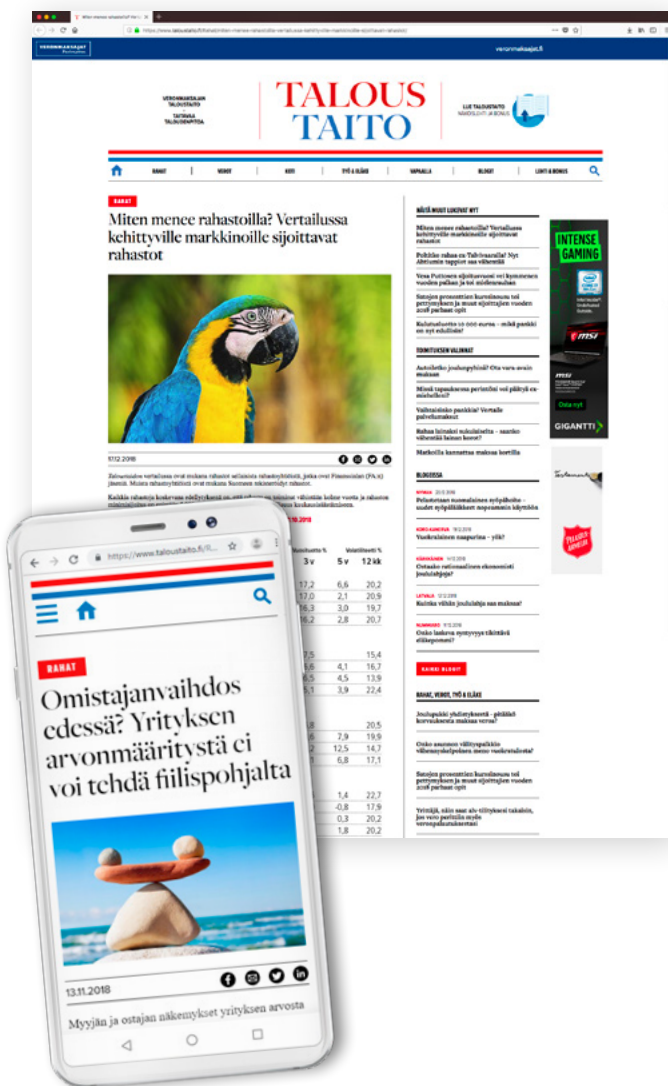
Miten menee rahastoilla? Ve... ×

https://www.taloustaito.fi/Rahat/miten-menee-rahastoilla-vertailussa-kehittyville-markkinoille-sijoittavat-rahastot

VEROMAKSAJAT

veronmaksajat.fi

VERONMAKSAJAIN TALOUSTAITO
TAITAVAA TALOUDENPITOA

TALOUS TAITO

LUE TALOUSTAITO NÄKÖISLEHTI JA BONUS

RAHAT | VEROT | KOTI | TYÖ & ELÄKE | VAPAALLA | BLOGIT | LEHTI & BONUS

RAHAT

Miten menee rahastoilla? Vertailussa kehittyville markkinoille sijoittavat rahastot

17.12.2018

NÄITÄ MUUT LUKEVAT NYT

Miten menee rahastoilla? Vertailussa kehittyville markkinoille sijoittavat rahastot

TOIMITUKSEN VALINNAT

BLOGEISSA

RAHAT, VEROT, TYÖ & ELÄKE

INTENSE GAMING

msi

Osta nyt

GIGANTTI

| 3 v | 5 v | 12 kk |
|---|---|---|
| 17,2 | 6,6 | 20,2 |
| 17,0 | 2,1 | 20,9 |
| 16,3 | 3,0 | 19,7 |
| 16,2 | 2,8 | 20,7 |
| 7,5 | | 15,4 |
| 6,6 | 4,1 | 16,7 |
| 6,6 | 4,5 | 13,9 |
| 5,1 | 3,9 | 22,4 |
| 3,8 | | 20,5 |
| 3,6 | 7,9 | 19,9 |
| 3,2 | 12,5 | 14,7 |
| 3,1 | 6,8 | 17,1 |
| | 1,4 | 22,7 |
| | -0,8 | 17,9 |
| | 0,3 | 20,2 |
| | 1,8 | 20,2 |

https://www.taloustaito.fi/Il...

RAHAT

Omistajanvaihdos edessä? Yrityksen arvonmääritystä ei voi tehdä fiilispohjalta

13.11.2018

Myyjän ja ostajan näkemykset yrityksen arvosta